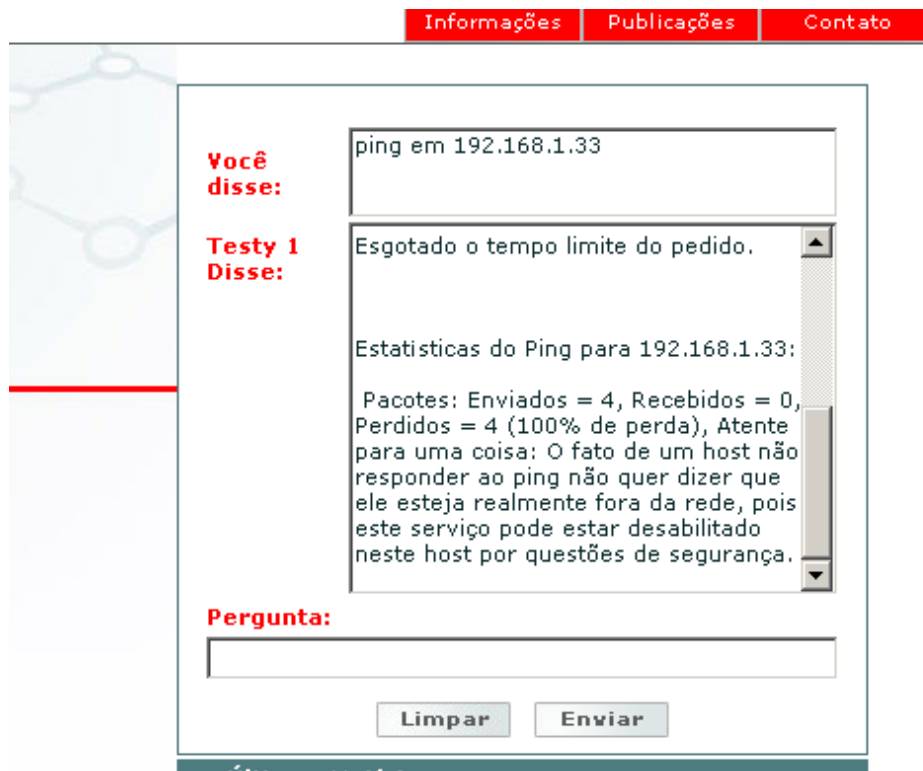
Informações | Publicações | Contato

Você disse:

ping em 192.168.1.33

Testy 1 Disse:

Esgotado o tempo limite do pedido.

Estatisticas do Ping para 192.168.1.33:

Pacotes: Enviados = 4, Recebidos = 0, Perdidos = 4 (100% de perda), Atente para uma coisa: O fato de um host não responder ao ping não quer dizer que ele esteja realmente fora da rede, pois este serviço pode estar desabilitado neste host por questões de segurança.

Pergunta:

Limpar

Enviar

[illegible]